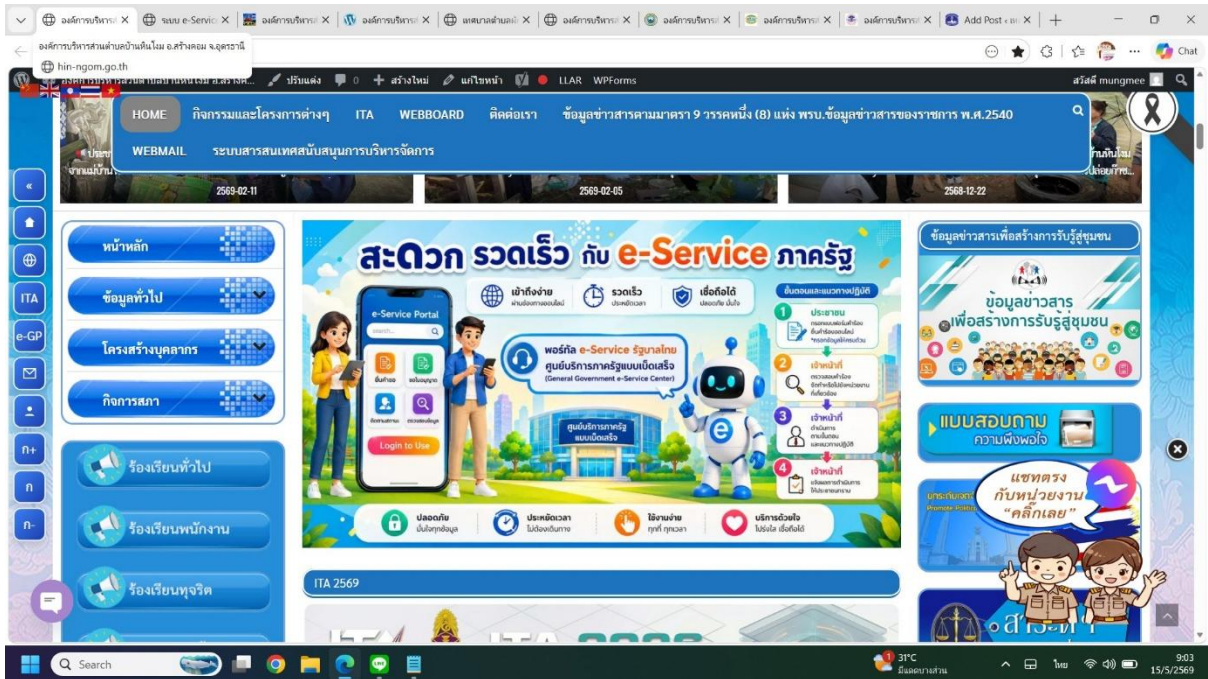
องค์การบริหารส่ X | ระบบ e-Servic X | องค์การบริหารส่ X | องค์การบริหารส่ X | เทศบาลตำบลห้ X | องค์การบริหารส่ X | องค์การบริหารส่ X | องค์การบริหารส่ X | องค์การบริหารส่ X | Add Post ‹ ตั X

องค์การบริหารส่วนตำบลบ้านหินโงม อ.สร้างคอม จ.อุดรธานี
hin-ngom.go.th

Chat

ปรับแต่ง 0 สร้างใหม่ แก้ไขหน้า LLAR WPForms สวัสดี mungmee

HOME กิจกรรมและโครงการต่างๆ ITA WEBBOARD ติดต่อเรา ข้อมูลข่าวสารตามมาตรา 9 วรรคหนึ่ง (8) แห่ง พรบ.ข้อมูลข่าวสารของราชการ พ.ศ.2540

WEBMAIL ระบบสารสนเทศสนับสนุนการบริหารจัดการ

2569-02-11 2569-02-05 2568-12-22

ITA e-GP

หน้าหลัก
ข้อมูลทั่วไป
โครงสร้างบุคลากร
กิจการสภา

ร้องเรียนทั่วไป
ร้องเรียนพนักงาน
ร้องเรียนทุจริต

สะดวก รวดเร็ว กับ e-Service ภาครัฐ
เข้าถึงง่าย รวดเร็ว เชื่อถือได้
e-Service Portal
พอร์ทัล e-Service รัฐบาลไทย
ศูนย์บริการภาครัฐแบบเบ็ดเสร็จ
(General Government e-Service Center)
ศูนย์บริการภาครัฐแบบเบ็ดเสร็จ
Login to Use
ขั้นตอนและแนวทางปฏิบัติ
ประชาชน
เจ้าหน้าที่
เจ้าหน้าที่
เจ้าหน้าที่
ปลอดภัย ประหยัดเวลา ใช้งานง่าย บริการด้วยใจ

ITA 2569

ข้อมูลข่าวสารเพื่อสร้างการรับรู้ชุมชน
ข้อมูลข่าวสาร
เพื่อสร้างการรับรู้สู่ชุมชน

แบบสอบถาม
ความพึงพอใจ

แชทตรง
กับหน่วยงาน
"คลิ๊กเลย"

Search
31°C
มีเมฆบางส่วน
ไทย
9:03
15/5/2569